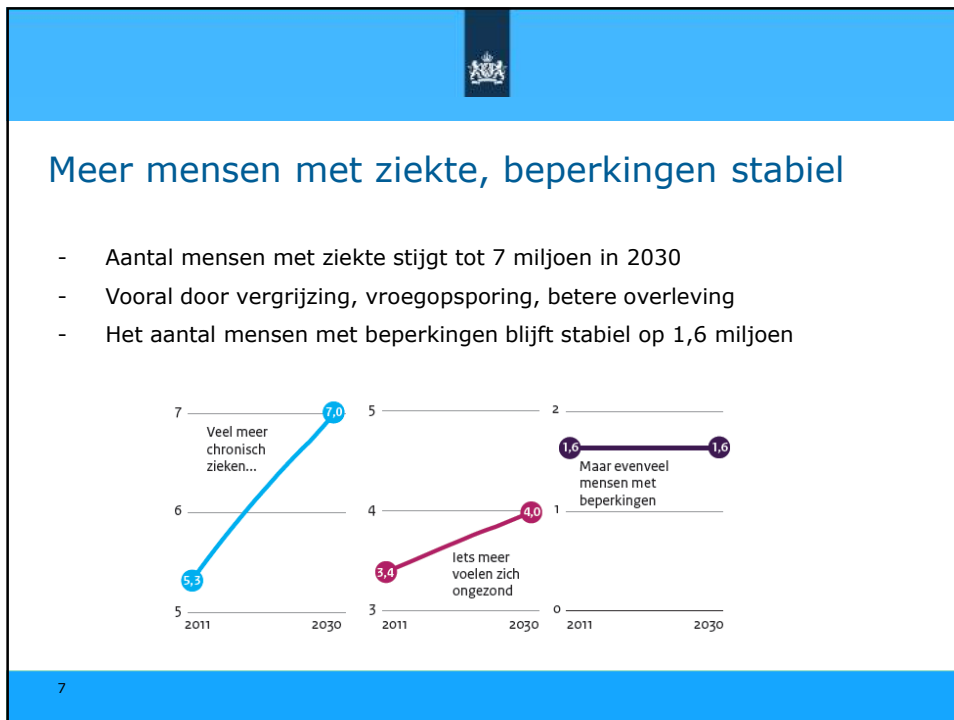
Meer mensen met ziekte, beperkingen stabiel

- Aantal mensen met ziekte stijgt tot 7 miljoen in 2030
- Vooral door vergrijzing, vroegopsporing, betere overleving
- Het aantal mensen met beperkingen blijft stabiel op 1,6 miljoen

7
6
5
Veel meer chronisch zieken...
7,0
5,3
2011
2030

5
4
3
4,0
3,4
Iets meer voelen zich ongezond
2011
2030

2
1
0
1,6
1,6
Maar evenveel mensen met beperkingen
2011
2030

7